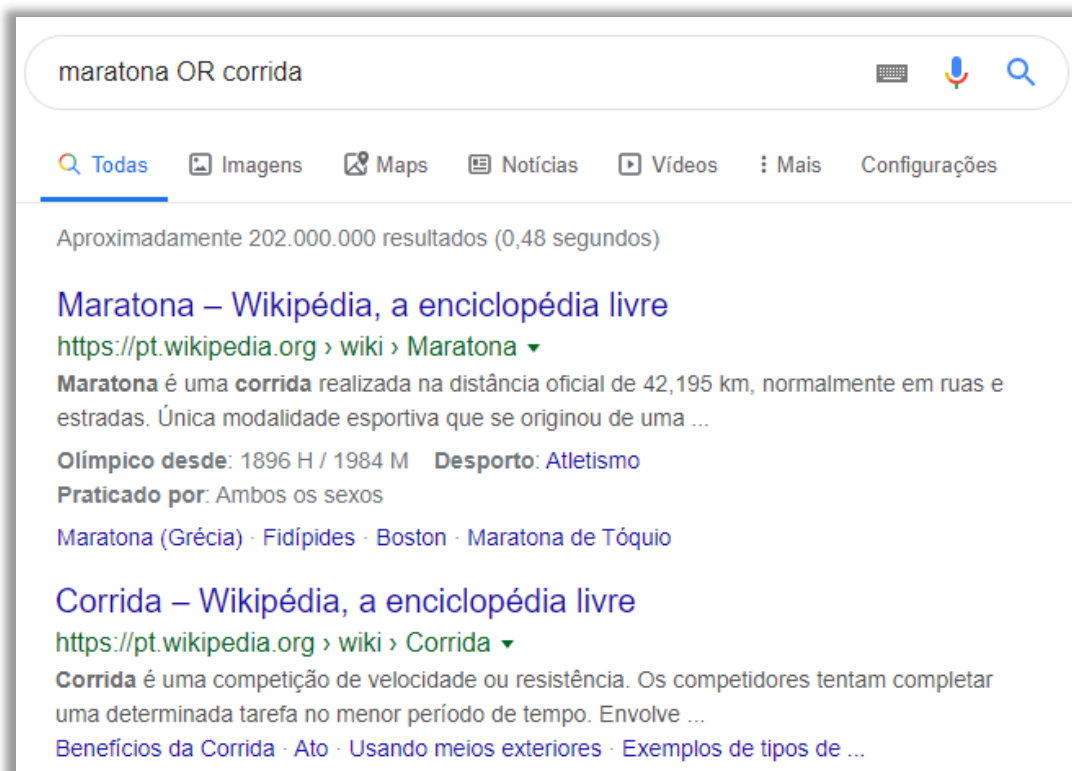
maratona OR corrida

Todas Imagens Maps Notícias Vídeos Mais Configurações

Aproximadamente 202.000.000 resultados (0,48 segundos)

Maratona – Wikipédia, a enciclopédia livre
https://pt.wikipedia.org › wiki › Maratona
Maratona é uma corrida realizada na distância oficial de 42,195 km, normalmente em ruas e estradas. Única modalidade esportiva que se originou de uma ...

Olímpico desde: 1896 H / 1984 M Desporto: Atletismo
Praticado por: Ambos os sexos

Maratona (Grécia) · Fidípides · Boston · Maratona de Tóquio

Corrida – Wikipédia, a enciclopédia livre
https://pt.wikipedia.org › wiki › Corrida
Corrida é uma competição de velocidade ou resistência. Os competidores tentam completar uma determinada tarefa no menor período de tempo. Envolve ...
Benefícios da Corrida · Ato · Usando meios exteriores · Exemplos de tipos de ...